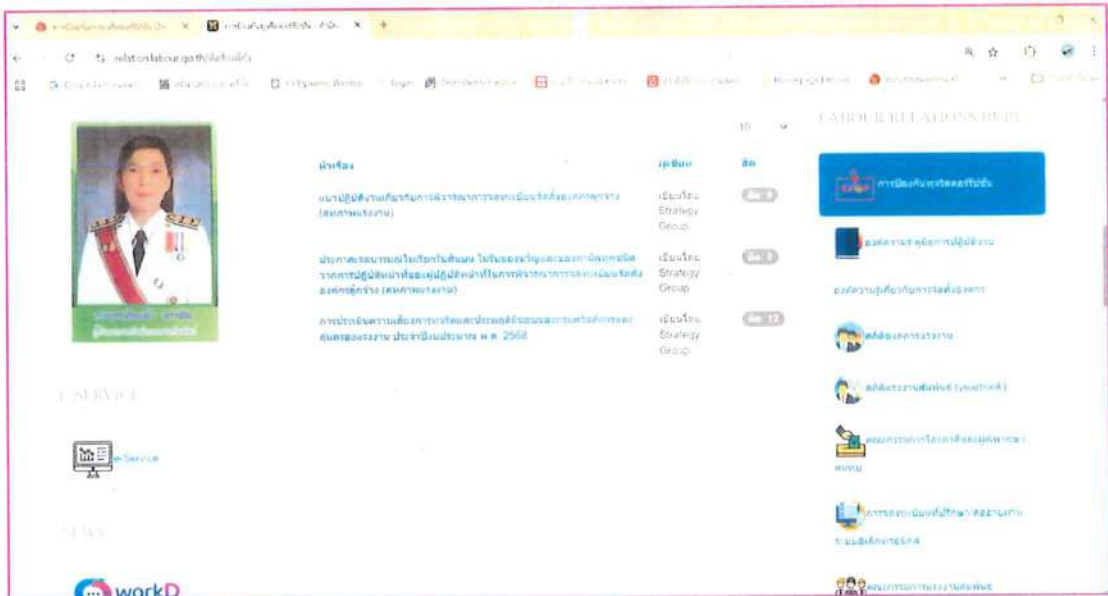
relation.labour.go.th

10

LABOUR RELATIONS DEPT

| หัวเรื่อง | ผู้เขียน | ฮิต |
|---|---|---|
| แนวปฏิบัติงานเกี่ยวกับการพิจารณาการจดทะเบียนจัดตั้งองค์การลูกจ้าง (สหภาพแรงงาน) | เขียนโดย Strategy Group | ฮิต: 9 |
| ประกาศเจตนารมณ์ไม่เรียกรับสินบน ในรับของขวัญและของกำนัลทุกชนิด จากการปฏิบัติหน้าที่ของผู้ปฏิบัติหน้าที่ในการพิจารณาการจดทะเบียนจัดตั้งองค์กรลูกจ้าง (สหภาพแรงงาน) | เขียนโดย Strategy Group | ฮิต: 9 |
| การประเมินความเสี่ยงการทุจริตและประพฤติมิชอบของกองแรงงานสัมพันธ์ ประจำปีงบประมาณ พ.ศ. 2568 | เขียนโดย Strategy Group | ฮิต: 12 |

การป้องกันทุจริตคอร์รัปชั่น

องค์ความรู้คู่มือการปฏิบัติงาน

องค์ความรู้เกี่ยวกับการจัดตั้งองค์การ

สถิติองค์การแรงงาน

สถิติแรงงานสัมพันธ์ (รายเดือน)

คณะกรรมการการไตรภาคีแห่งรัฐวิสาหกิจ

การจดทะเบียนที่ปรึกษาสถานแรงงาน

คณะกรรมการแรงงานสัมพันธ์

E-SERVICE

e-Service

NEWS

workD